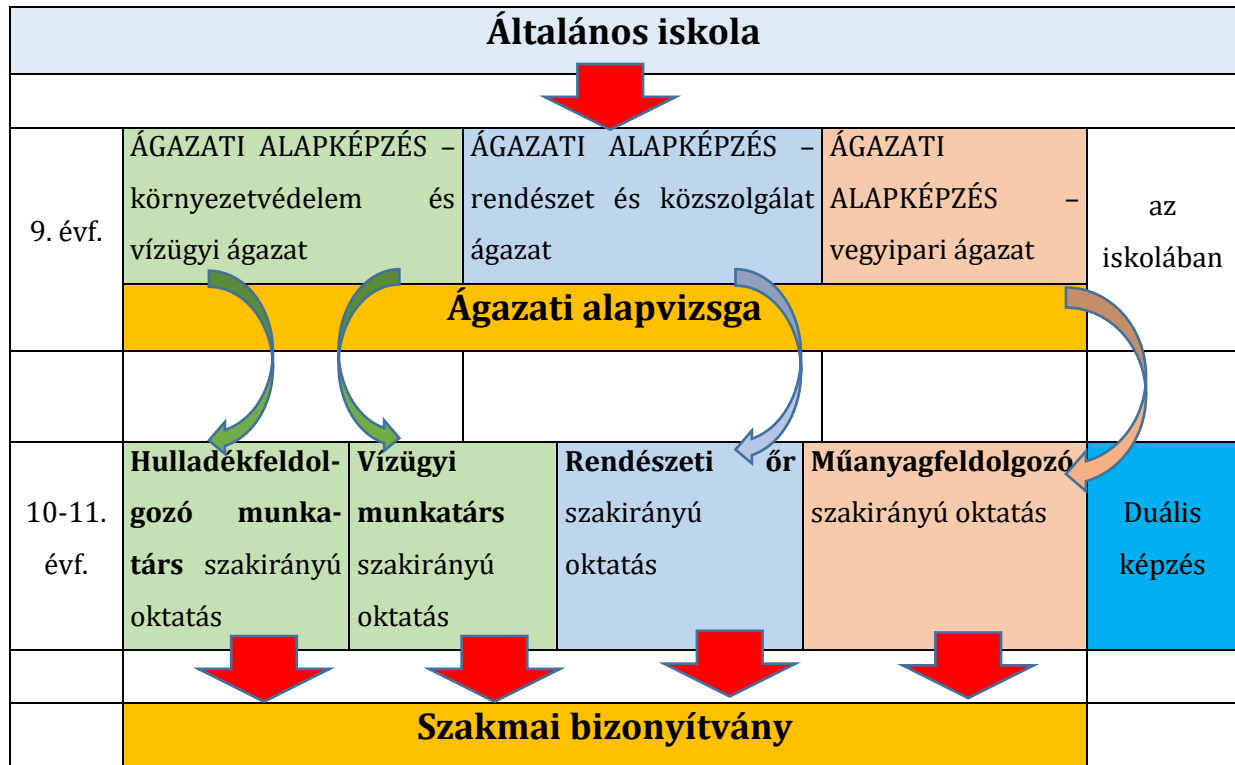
Általános iskola

| 9. évf. | ÁGAZATI ALAPKÉPZÉS – környezetvédelem és vízügyi ágazat | ÁGAZATI ALAPKÉPZÉS – rendészet és közszolgálat ágazat | ÁGAZATI ALAPKÉPZÉS – vegyipari ágazat | az iskolában |
|---|---|---|---|---|

Ágazati alapvizsga

| 10-11. évf. | **Hulladékfeldolgozó munkatárs** szakirányú oktatás | **Vízügyi munkatárs** szakirányú oktatás | **Rendészeti őr** szakirányú oktatás | **Műanyagfeldolgozó** szakirányú oktatás | Duális képzés |
|---|---|---|---|---|---|

Szakmai bizonyítvány